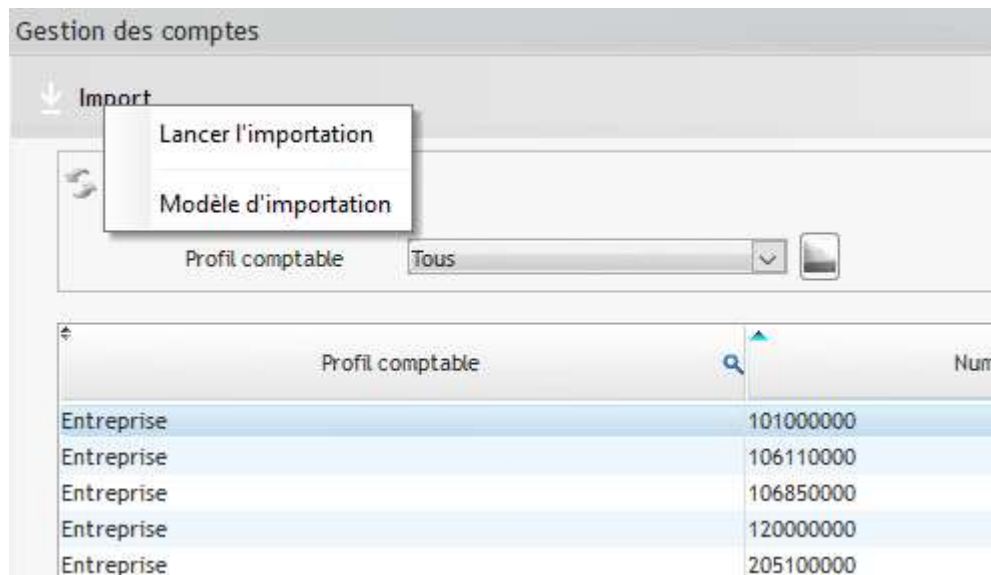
Gestion des comptes

Import

Lancer l'importation

Modèle d'importation

Profil comptable Tous

| Profil comptable | Num |
|---|---|
| Entreprise | 101000000 |
| Entreprise | 106110000 |
| Entreprise | 106850000 |
| Entreprise | 120000000 |
| Entreprise | 205100000 |